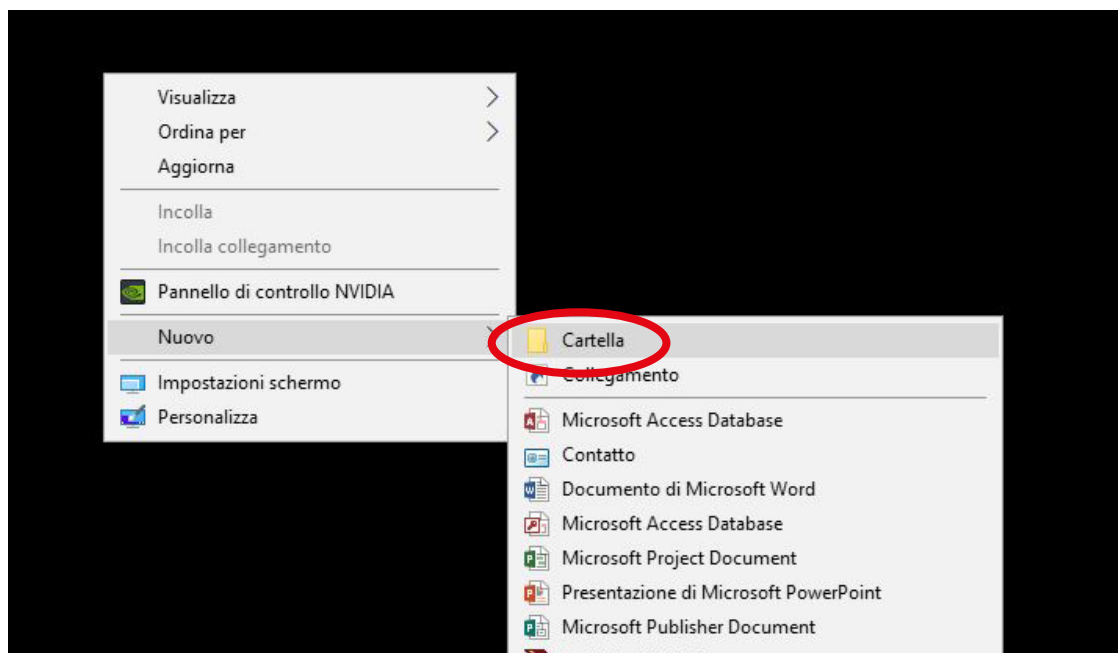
Visualizza
Ordina per
Aggiorna

Incolla
Incolla collegamento

Pannello di controllo NVIDIA

Nuovo

Impostazioni schermo
Personalizza

Cartella
Collegamento

Microsoft Access Database
Contatto
Documento di Microsoft Word
Microsoft Access Database
Microsoft Project Document
Presentazione di Microsoft PowerPoint
Microsoft Publisher Document